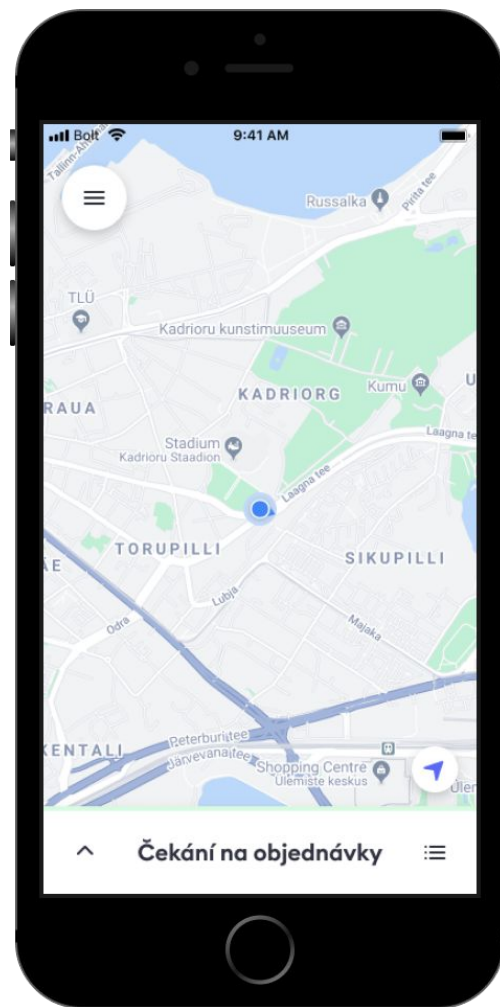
Bolt 9:41 AM

Tallinn-Ah

Russalka

Pirita tee

TLÜ

Kadrioru kunstimuuseum

KADRIORG

Kumu

U

RAUA

Laagna te

Stadium
Kadrioru Staadion

Laagna tee

TORUPILLI

SIKUPILLI

ÄE

Lubja

Odra

Majaka

KENTALI

Peterburi tee

Järvevana tee

Shopping Centre
Ülemiste keskus

Ülen

Čekání na objednávky